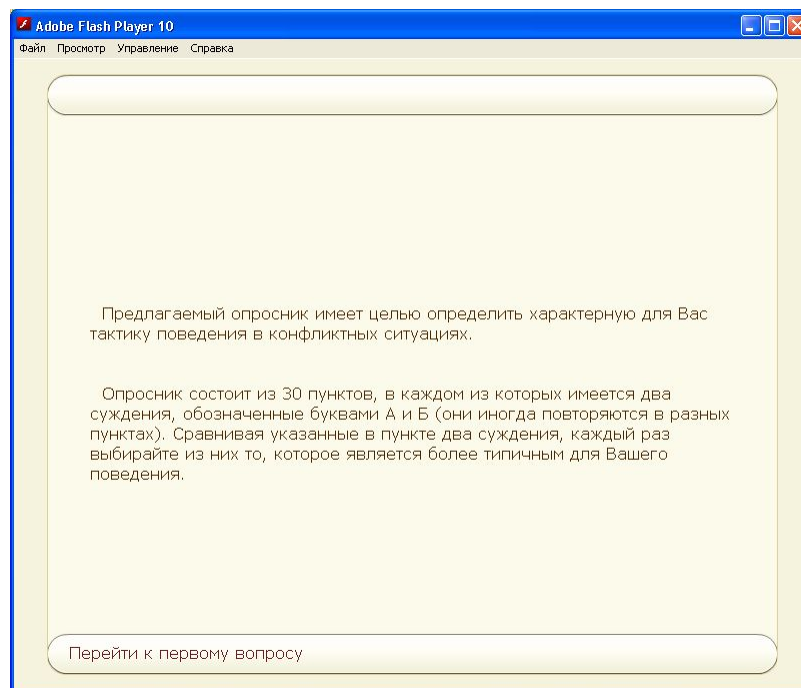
Adobe Flash Player 10

Файл Просмотр Управление Справка

Предлагаемый опросник имеет целью определить характерную для Вас тактику поведения в конфликтных ситуациях.

Опросник состоит из 30 пунктов, в каждом из которых имеется два суждения, обозначенные буквами А и Б (они иногда повторяются в разных пунктах). Сравнивая указанные в пункте два суждения, каждый раз выбирайте из них то, которое является более типичным для Вашего поведения.

Перейти к первому вопросу